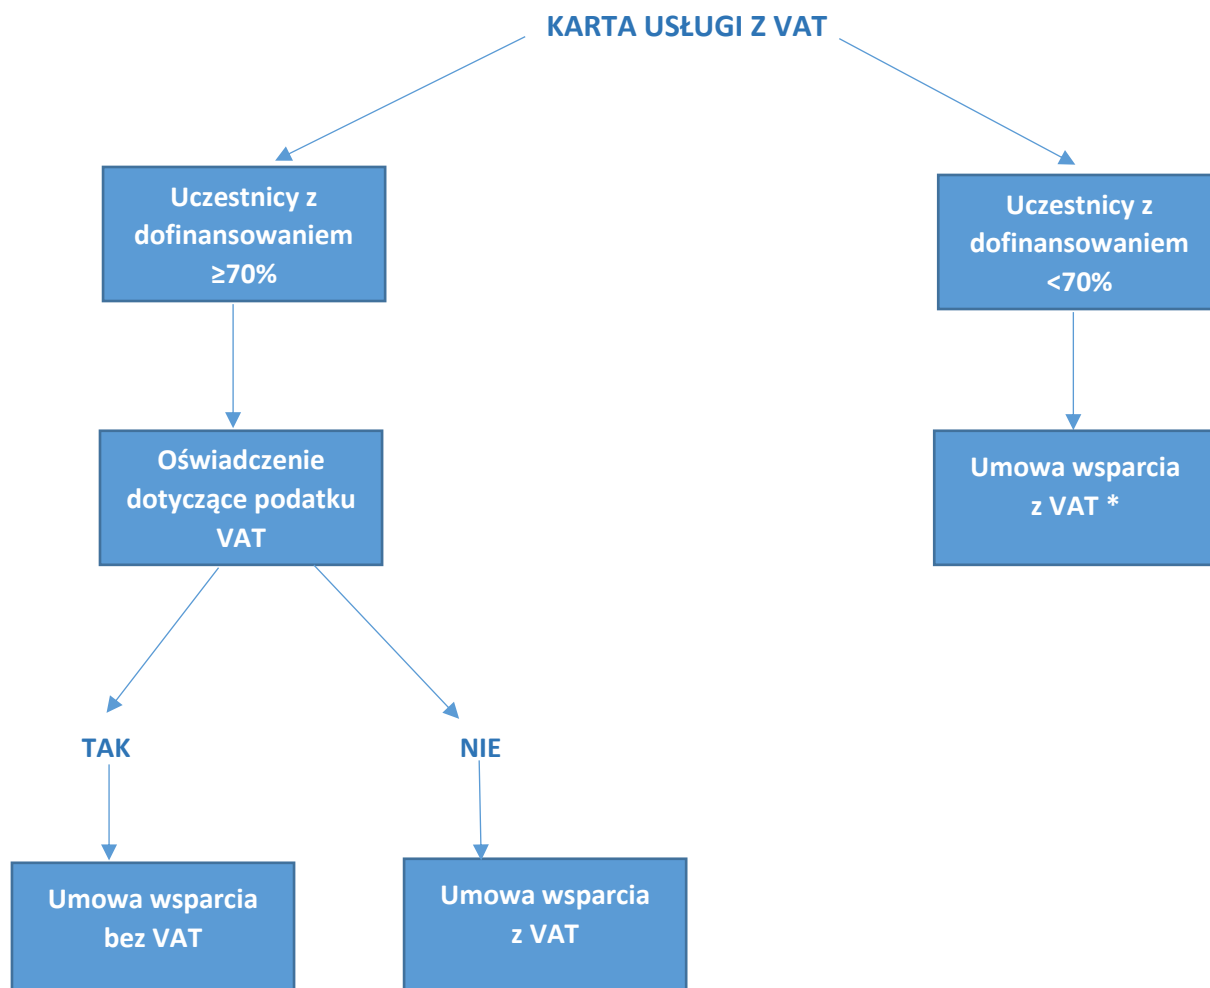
KARTA USŁUGI Z VAT

Uczestnicy z dofinansowaniem ≥70%

Uczestnicy z dofinansowaniem <70%

Oświadczenie dotyczące podatku VAT

Umowa wsparcia z VAT *

TAK

NIE

Umowa wsparcia bez VAT

Umowa wsparcia z VAT